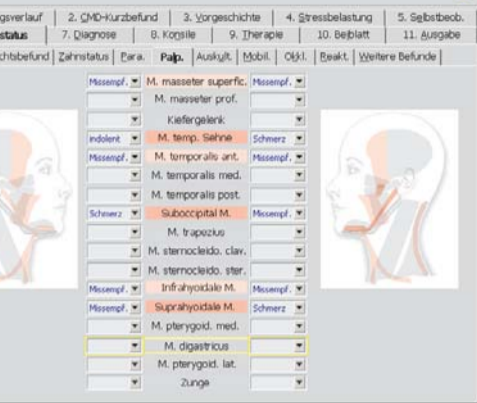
gsverlauf | 2. CMD-Kurzbefund | 3. Vorgeschichte | 4. Stressbelastung | 5. Selbstbeob.
status | 7. Diagnose | 8. Konsile | 9. Therapie | 10. Beiblatt | 11. Ausgabe
chtsbefund | Zahnstatus | Para. | Palp. | Auskult. | Mobil. | Okkl. | Reakt. | Weitere Befunde |

| | | |
|---|---|---|
| Missempf. | M. masseter superfic. | Missempf. |
| | M. masseter prof. | |
| | Kiefergelenk | |
| indolent | M. temp. Sehne | Schmerz |
| Missempf. | M. temporalis ant. | Missempf. |
| | M. temporalis med. | |
| | M. temporalis post. | |
| Schmerz | Suboccipital M. | Missempf. |
| | M. trapezius | |
| | M. sternocleido. clav. | |
| | M. sternocleido. ster. | |
| Missempf. | Infrahyoidale M. | Missempf. |
| Missempf. | Suprahyoidale M. | Schmerz |
| | M. pterygoid. med. | |
| | M. digastricus | |
| | M. pterygoid. lat. | |
| | Zunge | |